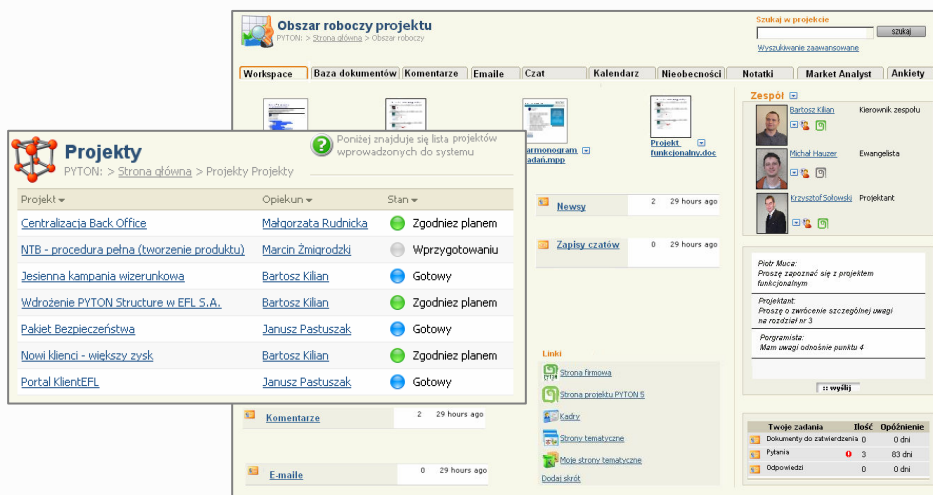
Obszar roboczy projektu
PYTON: > Strona główna > Obszar roboczy

Szukaj w projekcie
szukaj
Wyszukiwanie zaawansowane

Workspace | Baza dokumentów | Komentarze | Emaile | Czat | Kalendarz | Nieobecności | Notatki | Market Analyst | Ankiety

Projekty
PYTON: > Strona główna > Projekty Projekty

Poniżej znajduje się lista projektów wprowadzonych do systemu

| Projekt | Opiekun | Stan |
|---|---|---|
| Centralizacja Back Office | Małgorzata Rudnicka | Zgodniez planem |
| NTB - procedura pełna (tworzenie produktu) | Marcin Żmigrodzki | Wprzygotowaniu |
| Jesienna kampania wizerunkowa | Bartosz Kilian | Gotowy |
| Wdrożenie PYTON Structure w EFL S.A. | Bartosz Kilian | Zgodniez planem |
| Pakiet Bezpieczeństwa | Janusz Pastuszak | Gotowy |
| Nowi klienci - większy zysk | Bartosz Kilian | Zgodniez planem |
| Portal KlientEFL | Janusz Pastuszak | Gotowy |

armonogram adań.mpp
Projekt funkcjonalny.doc

Newsy 2 29 hours ago
Zapisy czatów 0 29 hours ago

Linki
Strona firmowa
Strona projektu PYTON 5
Kadry
Strony tematyczne
Moje strony tematyczne
Dodaj skrót

Komentarze 2 29 hours ago
E-maile 0 29 hours ago

Zespół
Bartosz Kilian Kierownik zespołu
Michał Hauzer Ewangelista
Krzysztof Sołowski Projektant

Piotr Muca:
Proszę zapoznać się z projektem funkcjonalnym

Projektant:
Proszę o zwrócenie szczególnej uwagi na rozdział nr 3

Porgramista:
Mam uwagi odnośnie punktu 4

:: wyślij

| Twoje zadania | Ilość | Opóźnienie |
|---|---|---|
| Dokumenty do zatwierdzenia | 0 | 0 dni |
| Pytania | 3 | 83 dni |
| Odpowiedzi | 0 | 0 dni |